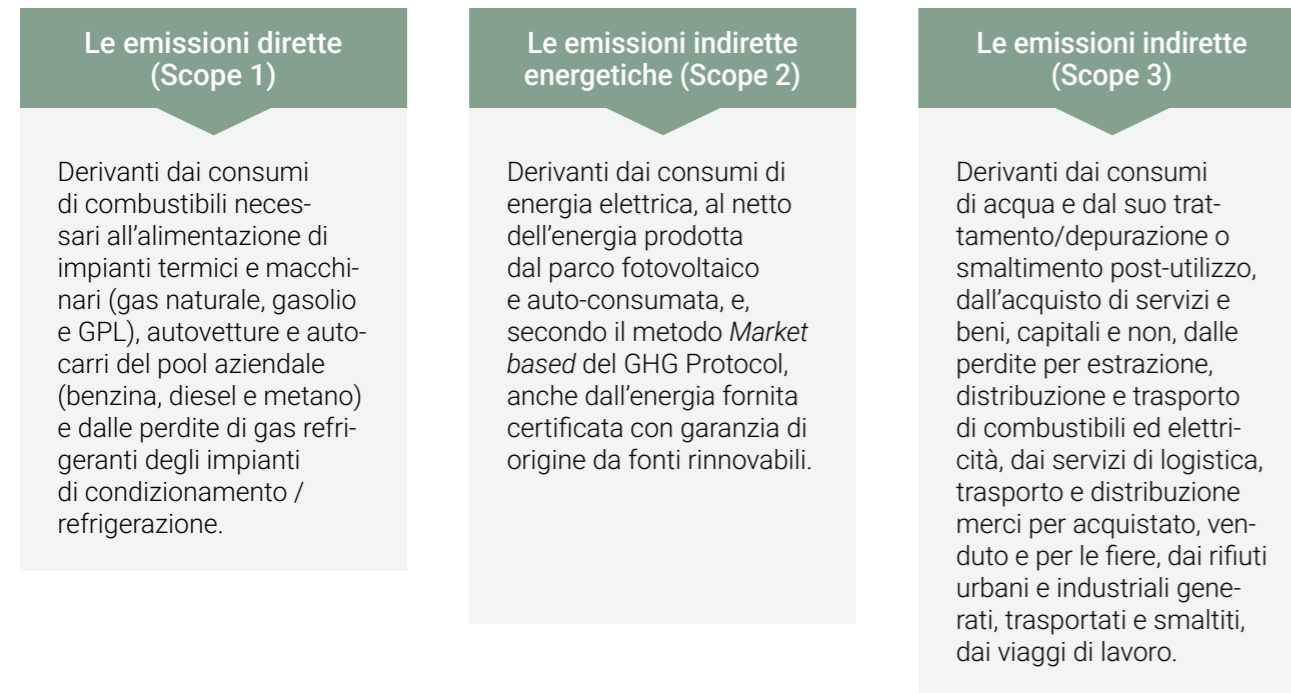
Le emissioni dirette (Scope 1)

Derivanti dai consumi di combustibili necessari all'alimentazione di impianti termici e macchinari (gas naturale, gasolio e GPL), autovetture e autocarri del pool aziendale (benzina, diesel e metano) e dalle perdite di gas refrigeranti degli impianti di condizionamento / refrigerazione.

Le emissioni indirette energetiche (Scope 2)

Derivanti dai consumi di energia elettrica, al netto dell'energia prodotta dal parco fotovoltaico e auto-consumata, e, secondo il metodo *Market based* del GHG Protocol, anche dall'energia fornita certificata con garanzia di origine da fonti rinnovabili.

Le emissioni indirette (Scope 3)

Derivanti dai consumi di acqua e dal suo trattamento/depurazione o smaltimento post-utilizzo, dall'acquisto di servizi e beni, capitali e non, dalle perdite per estrazione, distribuzione e trasporto di combustibili ed elettricità, dai servizi di logistica, trasporto e distribuzione merci per acquistato, venduto e per le fiere, dai rifiuti urbani e industriali generati, trasportati e smaltiti, dai viaggi di lavoro.